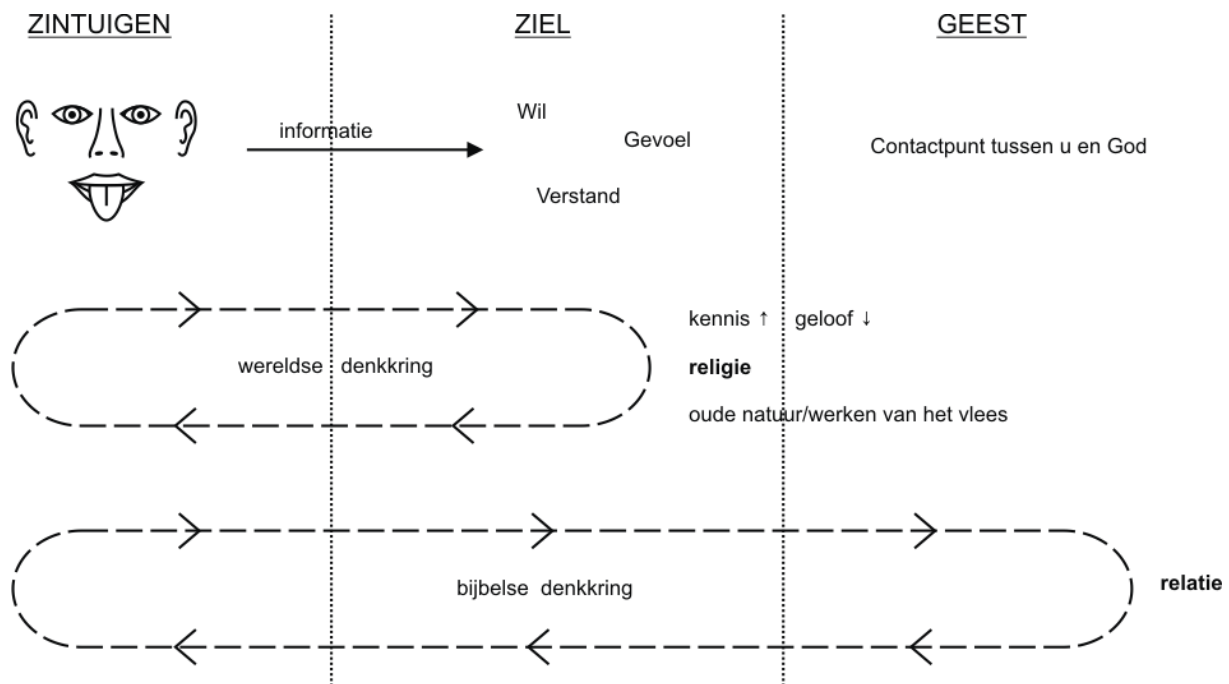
ZINTUIGEN

ZIEL

GEEST

informatie

Wil

Gevoel

Verstand

Contactpunt tussen u en God

wereldse denkkring

kennis ↑ geloof ↓

**religie**

oude natuur/werken van het vlees

bijbelse denkkring

**relatie**